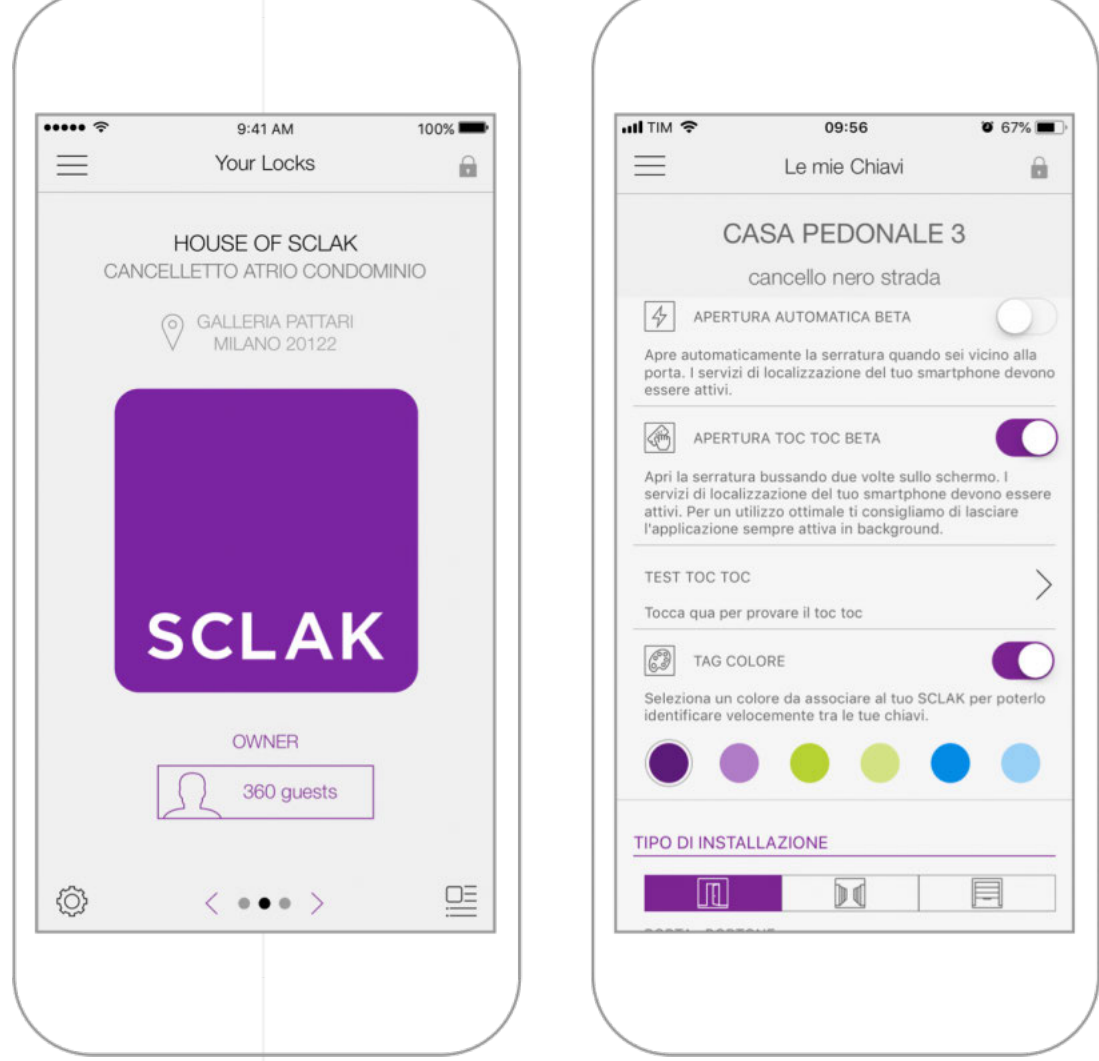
9:41 AM
100%

Your Locks

HOUSE OF SCLAK
CANCELLETTO ATRIO CONDOMINIO

GALLERIA PATTARI
MILANO 20122

SCLAK

OWNER

360 guests

TIM
09:56
67%

Le mie Chiavi

CASA PEDONALE 3

cancello nero strada

APERTURA AUTOMATICA BETA

Apre automaticamente la serratura quando sei vicino alla porta. I servizi di localizzazione del tuo smartphone devono essere attivi.

APERTURA TOC TOC BETA

Apri la serratura bussando due volte sullo schermo. I servizi di localizzazione del tuo smartphone devono essere attivi. Per un utilizzo ottimale ti consigliamo di lasciare l'applicazione sempre attiva in background.

TEST TOC TOC

Tocca qua per provare il toc toc

TAG COLORE

Seleziona un colore da associare al tuo SCLAK per poterlo identificare velocemente tra le tue chiavi.

TIPO DI INSTALLAZIONE

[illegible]